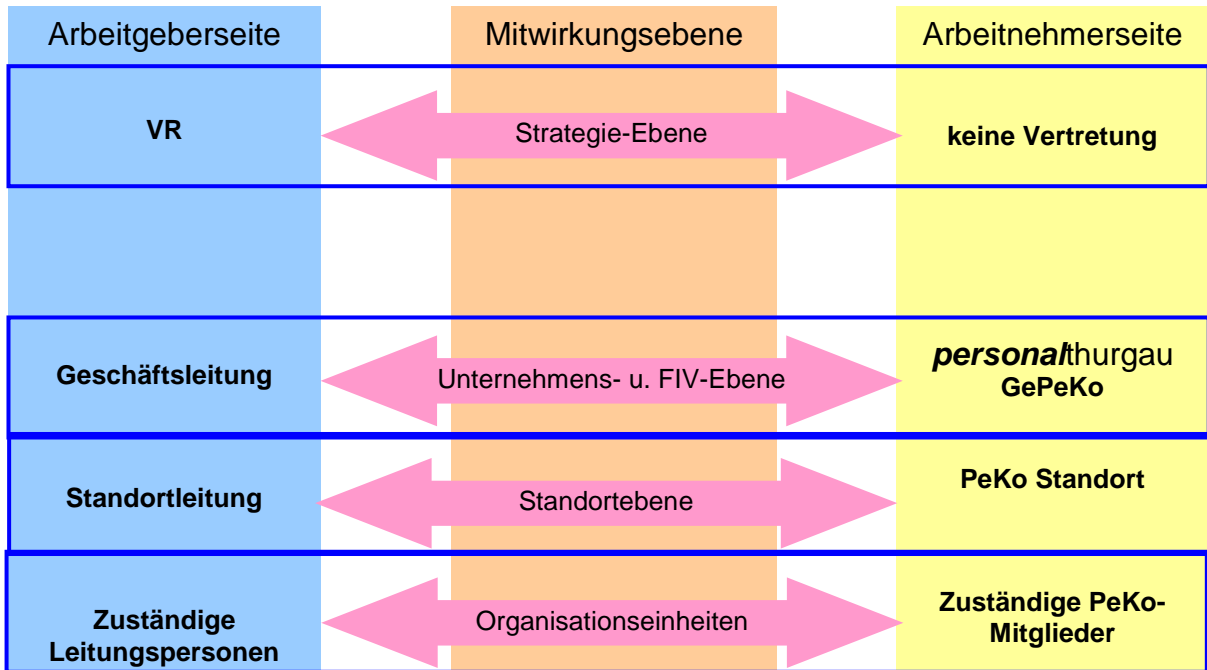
Arbeitgeberseite

Mitwirkungsebene

Arbeitnehmerseite

VR

Strategie-Ebene

keine Vertretung

Geschäftsleitung

Unternehmens- u. FIV-Ebene

*personal*thurgau
GePeKo

Standortleitung

Standortebene

PeKo Standort

Zuständige Leitungspersonen

Organisationseinheiten

Zuständige PeKo-Mitglieder